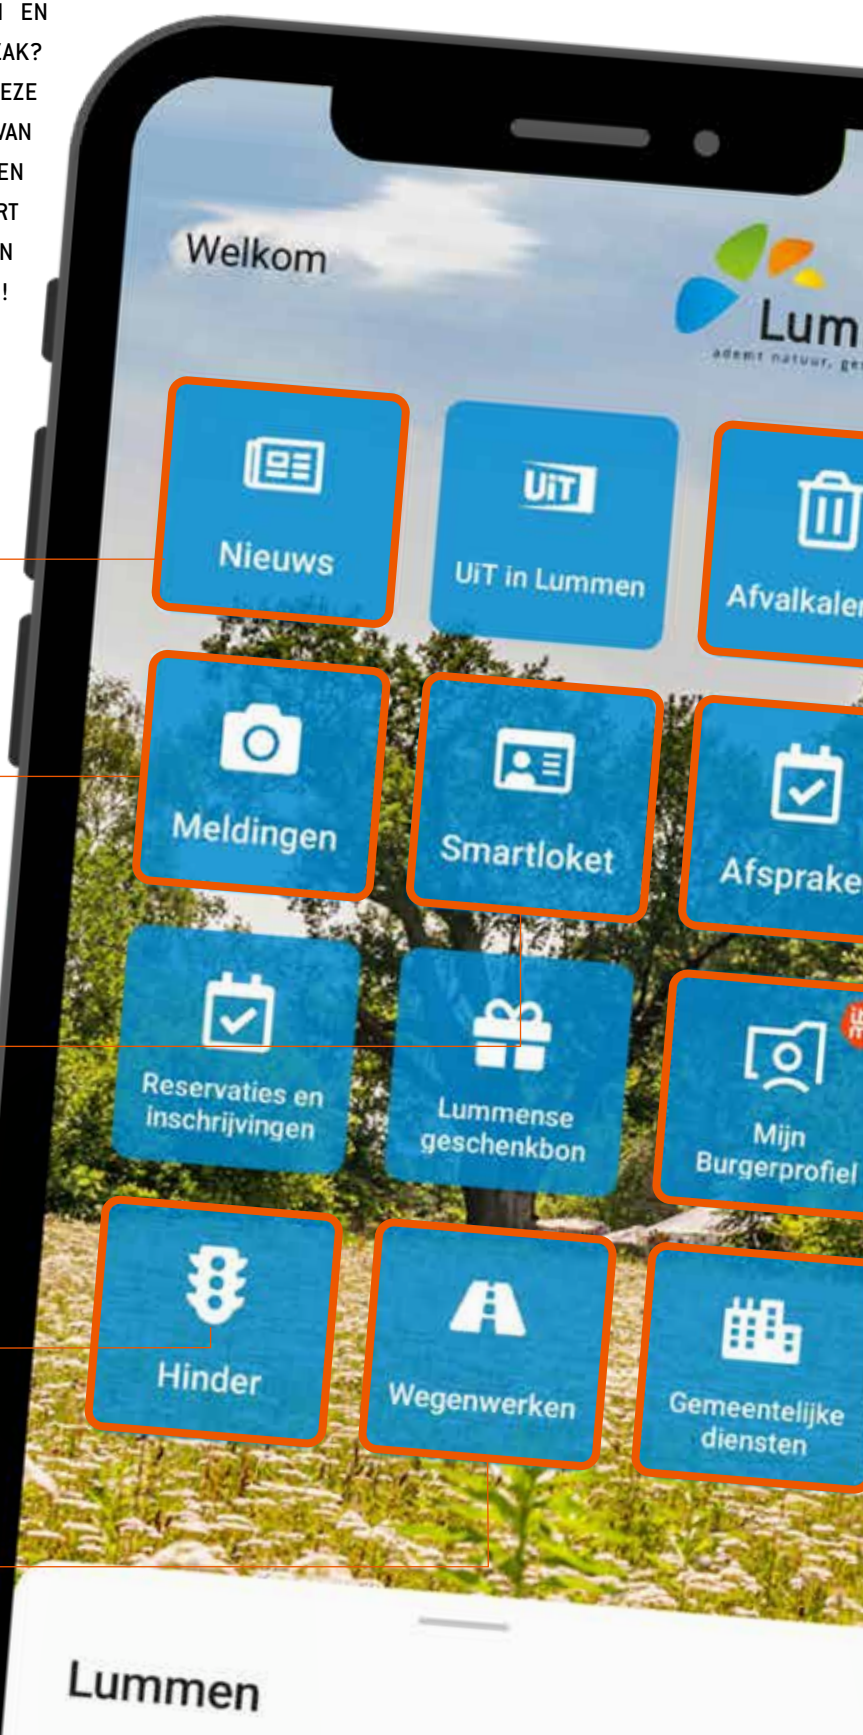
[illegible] EN
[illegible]AK?
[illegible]EZE
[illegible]AN
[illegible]EN
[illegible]RT
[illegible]N
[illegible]!

Welkom

Lum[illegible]
ademt natuur, ge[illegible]

Nieuws

UiT

UiT in Lummen

Afvalkale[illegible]

Meldingen

Smartloket

Afsprake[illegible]

Reservaties en inschrijvingen

Lummense geschenkbon

Mijn Burgerprofiel

Hinder

Wegenwerken

Gemeentelijke diensten

Lummen